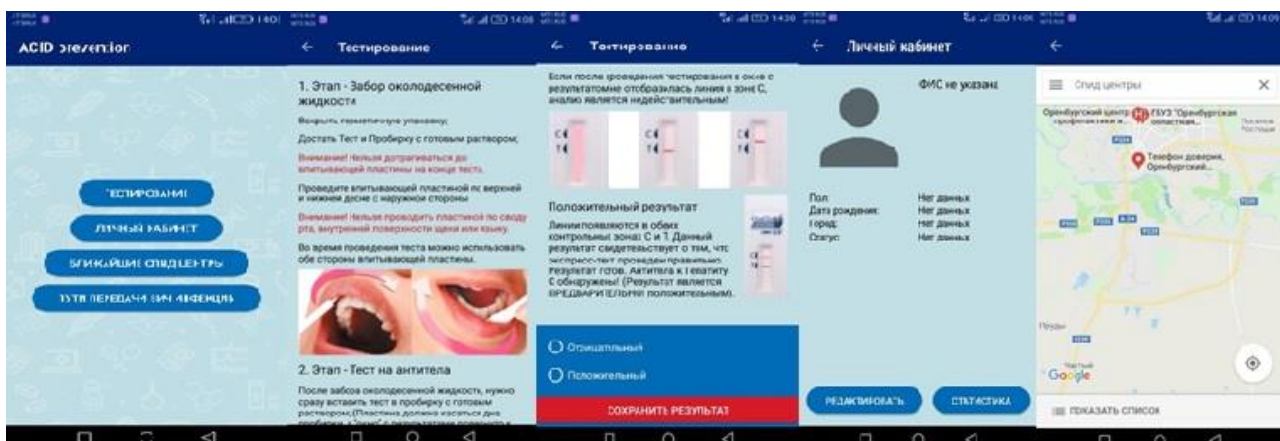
ACID prevention

ТЕСТИРОВАНИЕ

ЛИЧНЫЙ КАБИНЕТ

БЛИЖАЙШИЕ СПИД ЦЕНТРЫ

ПУТИ ПЕРЕДАЧИ ВИЧ ИНФЕКЦИИ

← Тестирование

1. Этап - Забор околодесенной жидкости

Вскрыть герметичную упаковку;

Достать Тест и Пробирку с готовым раствором;

Внимание! Нельзя дотрагиваться до впитывающей пластины на конце теста.

Проведите впитывающей пластиной по верхней и нижней десне с наружной стороны

Внимание! Нельзя проводить пластиной по своду рта, внутренней поверхности щеки или языку.

Во время проведения теста можно использовать обе стороны впитывающей пластины.

2. Этап - Тест на антитела

После забора околодесенной жидкости, нужно сразу вставить тест в пробирку с готовым раствором(Пластина должна касаться дна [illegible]

← Тестирование

Если после проведения тестирования в окне с результатом не отобразилась линия в зоне C, анализ является недействительным!

C
T

C
T

C
T

Положительный результат

Линии появляются в обеих контрольных зонах: C и T. Данный результат свидетельствует о том, что экспресс-тест проведен правильно. Результат готов. Антитела к гепатиту C обнаружены! (Результат является ПРЕДВАРИТЕЛЬНО положительным).

C
T

Отрицательный

Положительный

СОХРАНИТЬ РЕЗУЛЬТАТ

← Личный кабинет

ФИО не указано

Пол: Нет данных
Дата рождения: Нет данных
Город: Нет данных
Статус: Нет данных

РЕДАКТИРОВАТЬ

СТАТИСТИКА

←

Спид центры

Оренбургский центр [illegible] ГБУЗ "Оренбургская областная..."

Телефон доверия, Оренбургский...

Google

ПОКАЗАТЬ СПИСОК